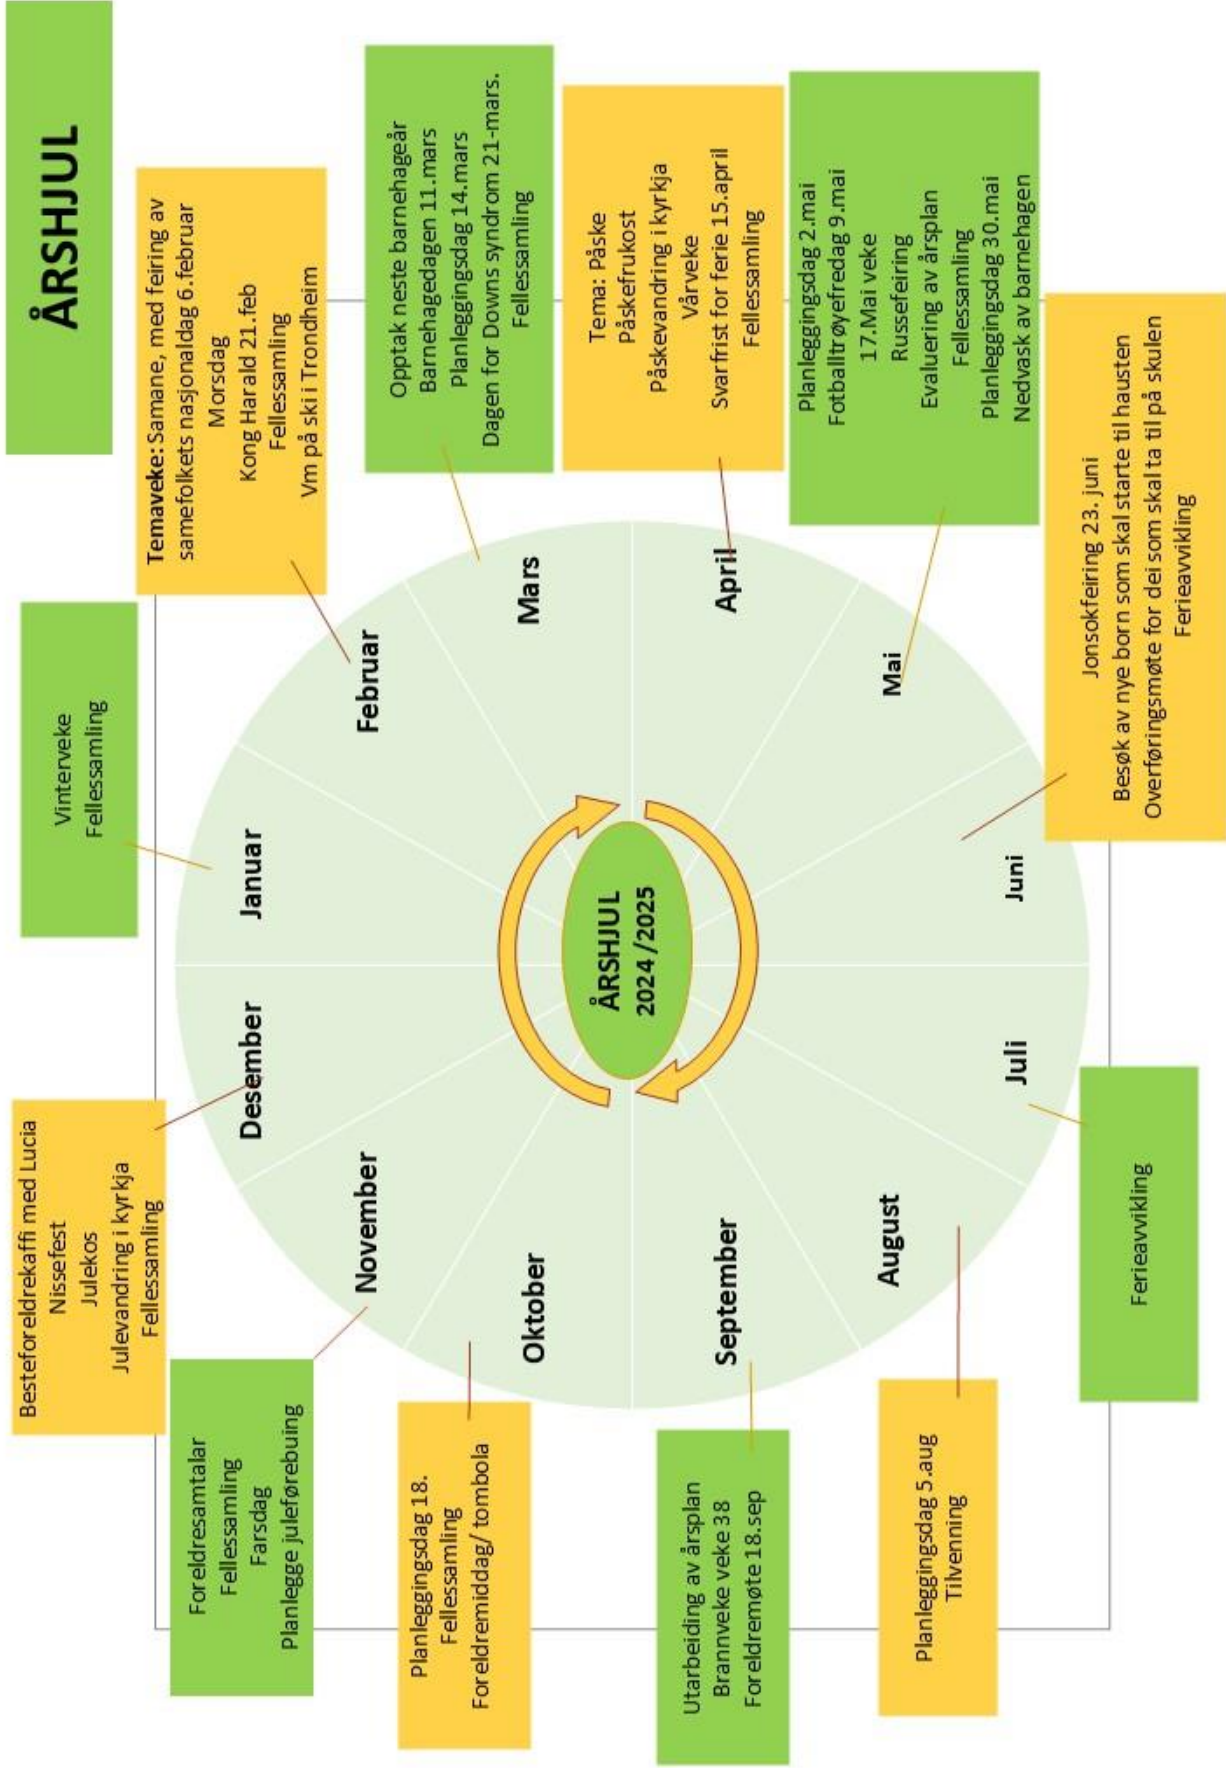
ÅRSHJUL

ÅRSHJUL 2024/2025

Januar
Februar
Mars
April
Mai
Juni
Juli
August
September
Oktober
November
Desember

Vinterveke
Fellessamling

**Temaveke:** Samane, med feiring av samefolkets nasjonaldag 6.februar
Morsdag
Kong Harald 21.feb
Fellessamling
Vm på ski i Trondheim

Opptak neste barnehageår
Barnehagedagen 11.mars
Planleggingsdag 14.mars
Dagen for Downs syndrom 21-mars.
Fellessamling

Tema: Påske
Påskefrukost
Påskevandring i kyrkja
Vårveke
Svarfrist for ferie 15.april
Fellessamling

Planleggingsdag 2.mai
Fotballtrøyefredag 9.mai
17.Mai veke
Russefeiring
Evaluering av årsplan
Fellessamling
Planleggingsdag 30.mai
Nedvask av barnehagen

Jonsokfeiring 23. juni
Besøk av nye born som skal starte til hausten
Overføringsmøte for dei som skal ta til på skulen
Ferieavvikling

Ferieavvikling

Planleggingsdag 5.aug
Tilvenning

Utarbeiding av årsplan
Brannveke veke 38
Foreldremøte 18.sep

Planleggingsdag 18.
Fellessamling
Foreldremiddag/ tombola

Foreldresamtalar
Fellessamling
Farsdag
Planlegge juleførebuing

Besteforeldrekaffi med Lucia
Nissefest
Julekos
Julevandring i kyrkja
Fellessamling